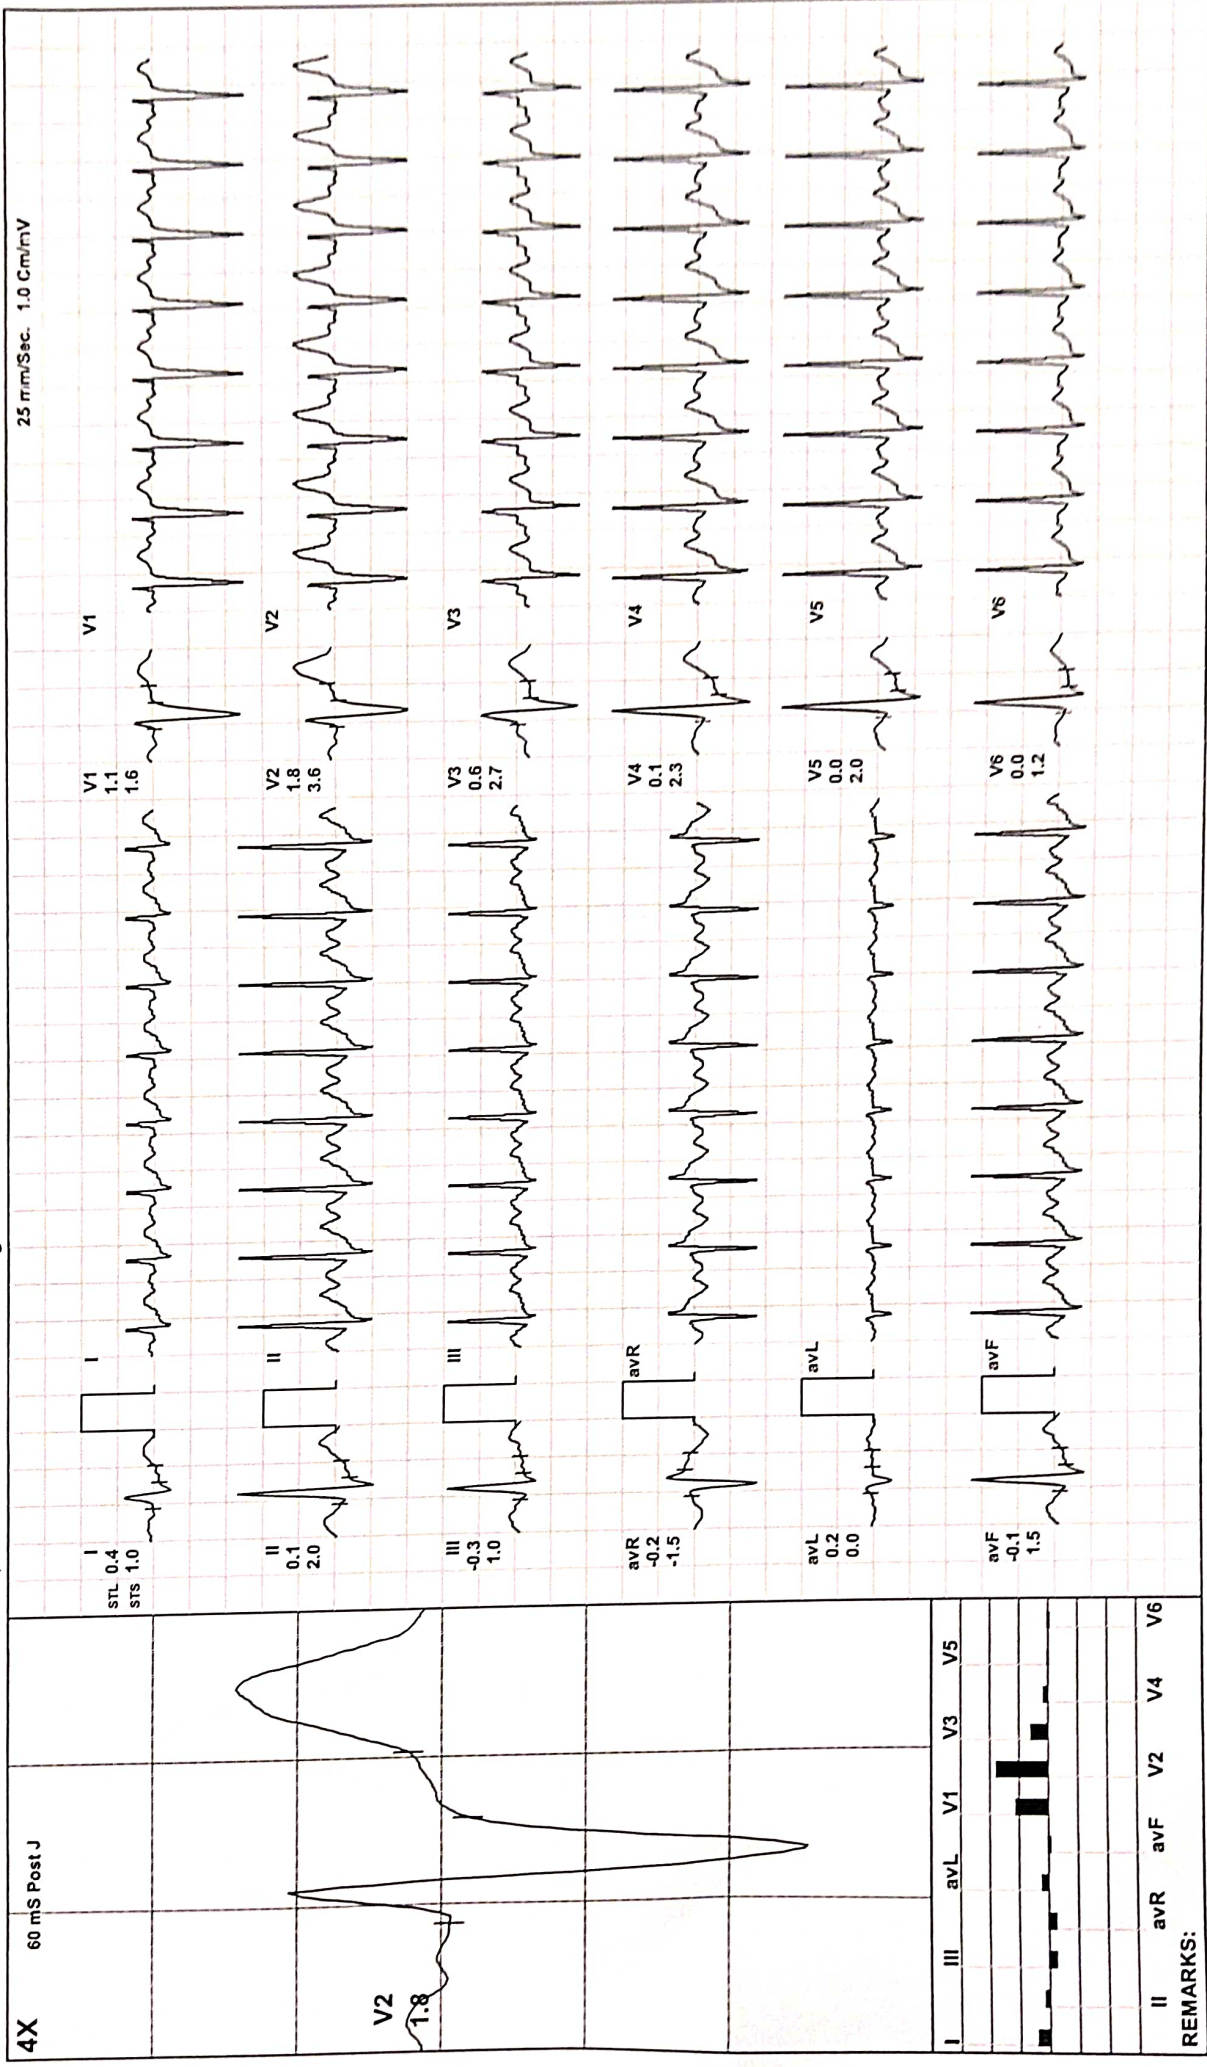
4X 60 mS Post J

V2
1.8

I III avR avL V1 V3 V5
II avF V2 V4 V6

REMARKS:

I
STL 0.4
STS 1.0

I

II
0.1
2.0

II

III
-0.3
1.0

III

avR
-0.2
-1.5

avR

avL
0.2
0.0

avL

avF
-0.1
1.5

avF

V1
1.1
1.6

V1

V2
1.8
3.6

V2

V3
0.6
2.7

V3

V4
0.1
2.3

V4

V5
0.0
2.0

V5

V6
0.0
1.2

V6

25 mm/Sec. 1.0 Cm/mV